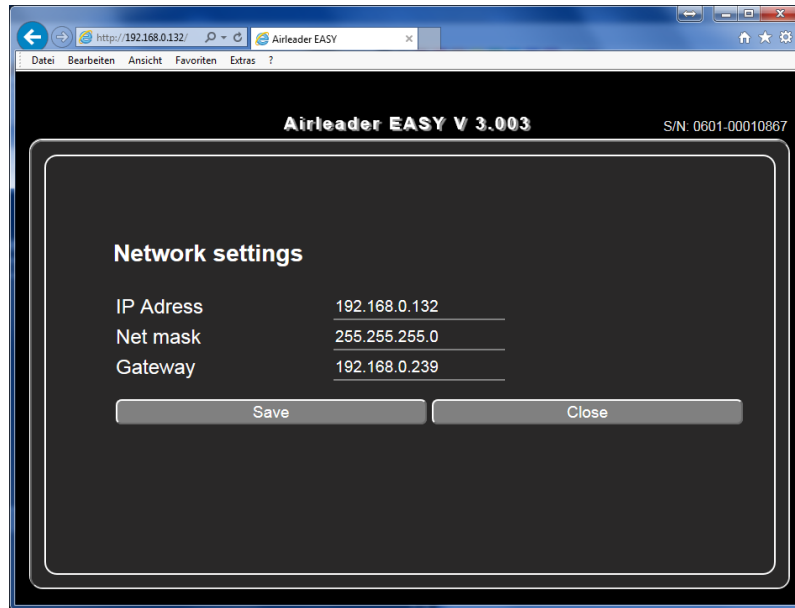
http://192.168.0.132/
Airleader EASY
Datei Bearbeiten Ansicht Favoriten Extras ?

Airleader EASY V 3.003
S/N: 0601-00010867

Network settings

IP Adress 192.168.0.132
Net mask 255.255.255.0
Gateway 192.168.0.239

Save
Close